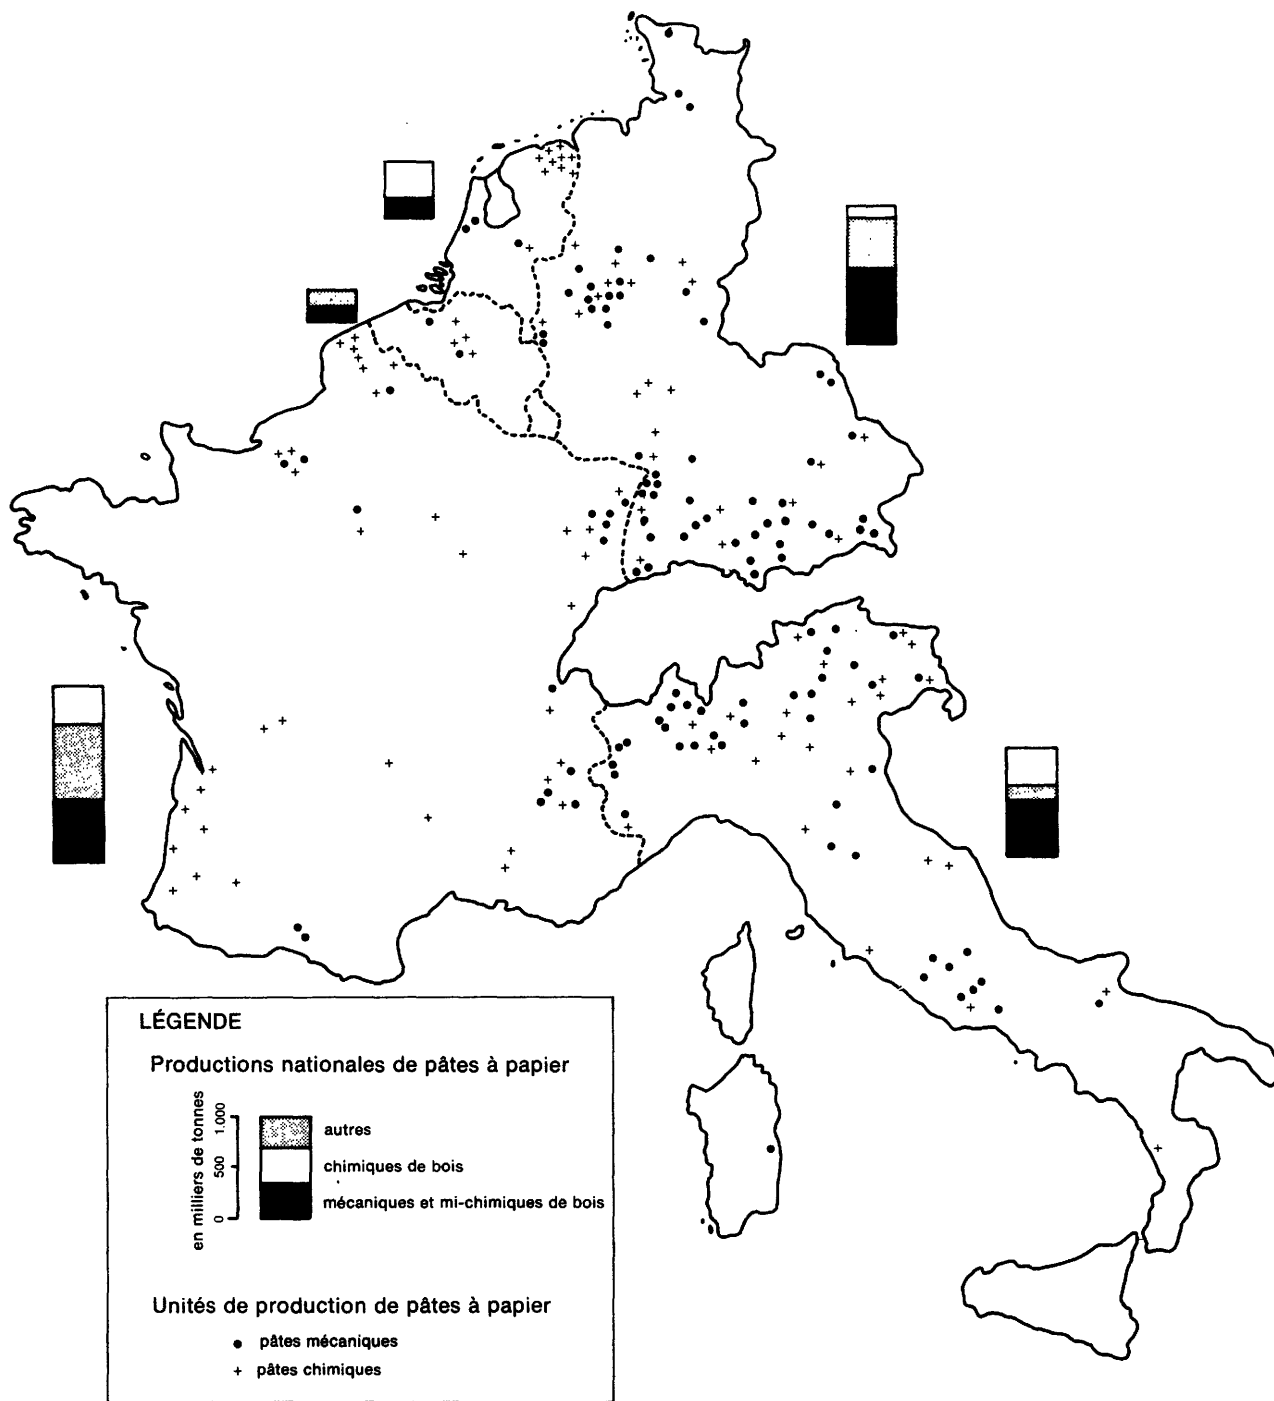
LÉGENDE

Productions nationales de pâtes à papier

en milliers de tonnes
1.000
500
0

autres
chimiques de bois
mécaniques et mi-chimiques de bois

Unités de production de pâtes à papier

pâtes mécaniques
pâtes chimiques